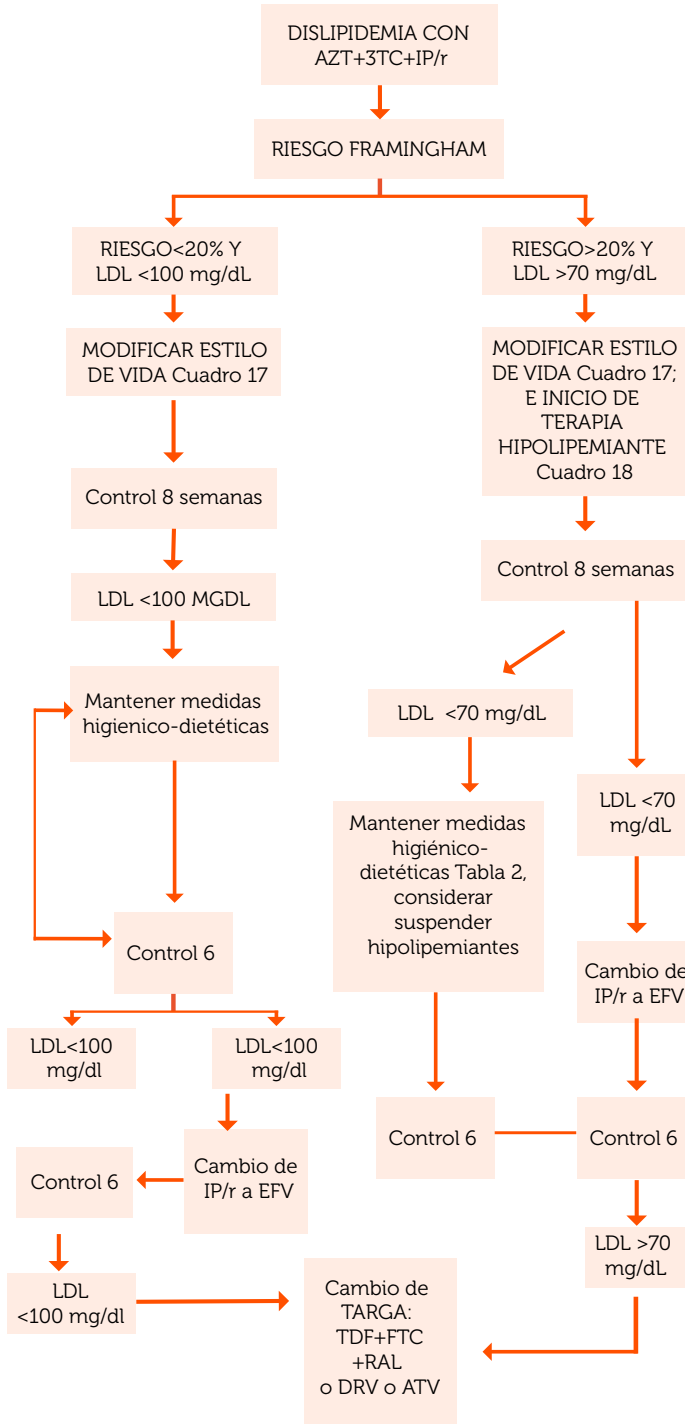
DISLIPIDEMIA CON AZT+3TC+IP/r

RIESGO FRAMINGHAM

RIESGO<20% Y LDL <100 mg/dL

RIESGO>20% Y LDL >70 mg/dL

MODIFICAR ESTILO DE VIDA Cuadro 17

MODIFICAR ESTILO DE VIDA Cuadro 17; E INICIO DE TERAPIA HIPOLIPEMIANTE Cuadro 18

Control 8 semanas

Control 8 semanas

LDL <100 MGDL

LDL <70 mg/dL

Mantener medidas higienico-dietéticas

Mantener medidas higiénico-dietéticas Tabla 2, considerar suspender hipolipemiantes

LDL <70 mg/dL

Control 6

Cambio de IP/r a EFV

LDL<100 mg/dl

LDL<100 mg/dl

Cambio de IP/r a EFV

Control 6

Control 6

Control 6

LDL >70 mg/dL

LDL <100 mg/dl

Cambio de TARGA: TDF+FTC +RAL o DRV o ATV